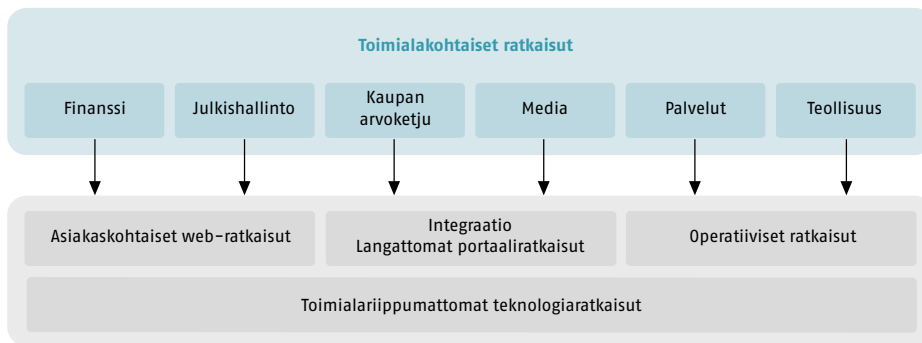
Toimialakohtaiset ratkaisut

Finanssi

Julkishallinto

Kaupan arvoketju

Media

Palvelut

Teollisuus

Asiakaskohtaiset web-ratkaisut

Integraatio
Langattomat portaaliratkaisut

Operatiiviset ratkaisut

Toimialariippumattomat teknologiaratkaisut